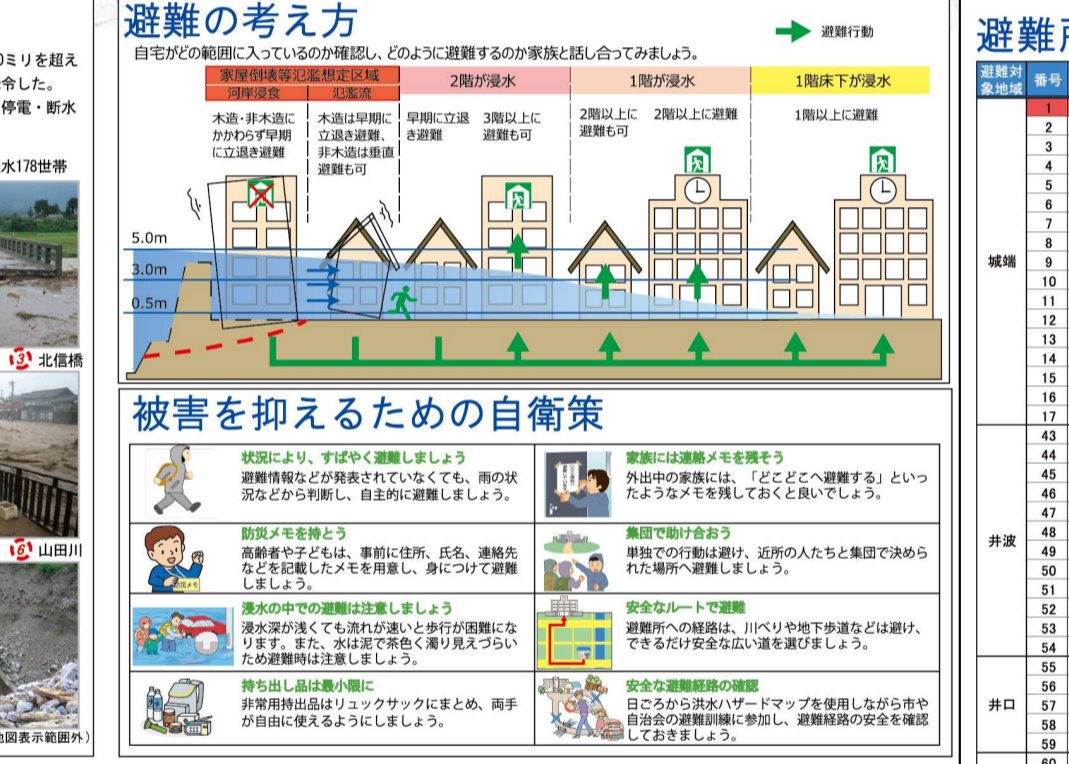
0ミリを超え
令した。
停電・断水

水178世帯

13 北信橋

16 山田川

地図表示範囲外）

避難の考え方

避難行動

自宅がどの範囲に入っているのか確認し、どのように避難するのか家族と話し合ってみましょう。

| 家屋倒壊等氾濫想定区域 | | 2階が浸水 | | 1階が浸水 | | 1階床下が浸水 |
|---|---|---|---|---|---|---|
| 河岸浸食 | 氾濫流 | | | | | |
| 木造・非木造にかかわらず早期に立退き避難 | 木造は早期に立退き避難、非木造は垂直避難も可 | 早期に立退き避難 | 3階以上に避難も可 | 2階以上に避難も可 | 2階以上に避難 | 1階以上に避難 |

5.0m
3.0m
0.5m

被害を抑えるための自衛策

状況により、すばやく避難しましょう
避難情報などが発表されていなくても、雨の状況などから判断し、自主的に避難しましょう。

家族には連絡メモを残そう
外出中の家族には、「どこどこへ避難する」といったようなメモを残しておくと良いでしょう。

防災メモを持とう
高齢者や子どもは、事前に住所、氏名、連絡先などを記載したメモを用意し、身につけて避難しましょう。

防災メモ

集団で助け合おう
単独での行動は避け、近所の人たちと集団で決められた場所へ避難しましょう。

浸水の中での避難は注意しましょう
浸水深が浅くても流れが速いと歩行が困難になります。また、水は泥で茶色く濁り見えづらいため避難時は注意しましょう。

安全なルートで避難
避難所への経路は、川べりや地下歩道などは避け、できるだけ安全な広い道を選びましょう。

持ち出し品は最小限に
非常用持出品はリュックサックにまとめ、両手が自由に使えるようにしましょう。

安全な避難経路の確認
日ごろから洪水ハザードマップを使用しながら市や自治会の避難訓練に参加し、避難経路の安全を確認しておきましょう。

避難所

| 避難対象地域 | 番号 |
|---|---|
| 城端 | 1 |
| | 2 |
| | 3 |
| | 4 |
| | 5 |
| | 6 |
| | 7 |
| | 8 |
| | 9 |
| | 10 |
| | 11 |
| | 12 |
| | 13 |
| | 14 |
| | 15 |
| | 16 |
| | 17 |
| 井波 | 43 |
| | 44 |
| | 45 |
| | 46 |
| | 47 |
| | 48 |
| | 49 |
| | 50 |
| | 51 |
| | 52 |
| | 53 |
| | 54 |
| 井口 | 55 |
| | 56 |
| | 57 |
| | 58 |
| | 59 |